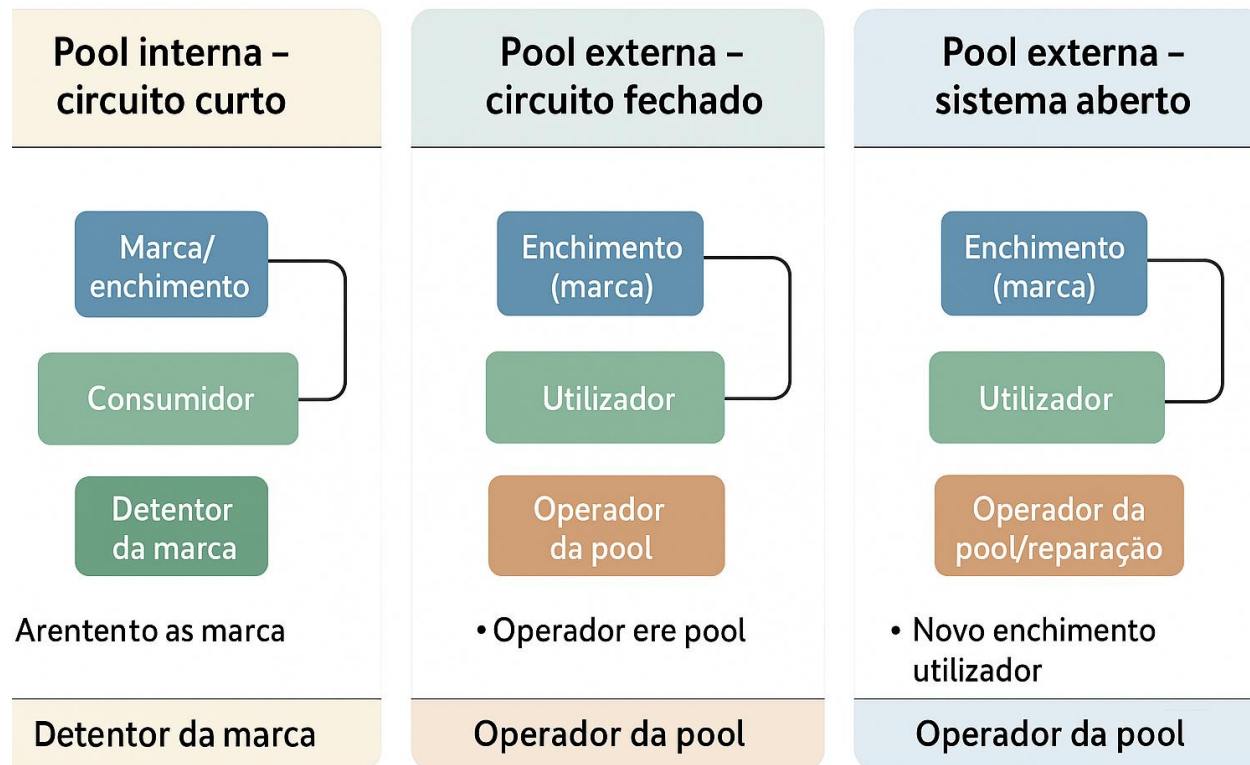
Pool interna – circuito curto

Marca/ enchimento

Consumidor

Detentor da marca

Arentento as marca

Detentor da marca

Pool externa – circuito fechado

Enchimento (marca)

Utilizador

Operador da pool

• Operador ere pool

Operador da pool

Pool externa – sistema aberto

Enchimento (marca)

Utilizador

Operador da pool/reparação

• Novo enchimento utilizador

Operador da pool